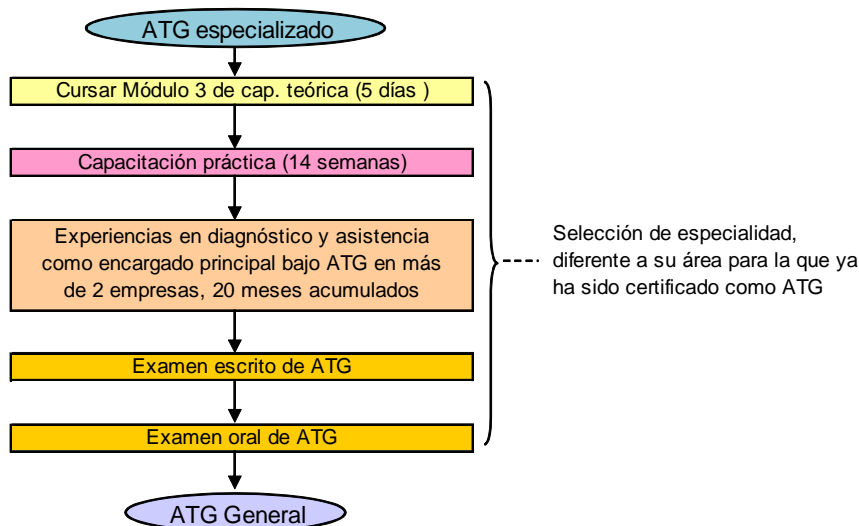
ATG especializado

Cursar Módulo 3 de cap. teórica (5 días )

Capacitación práctica (14 semanas)

Experiencias en diagnóstico y asistencia como encargado principal bajo ATG en más de 2 empresas, 20 meses acumulados

Examen escrito de ATG

Examen oral de ATG

ATG General

Selección de especialidad, diferente a su área para la que ya ha sido certificado como ATG